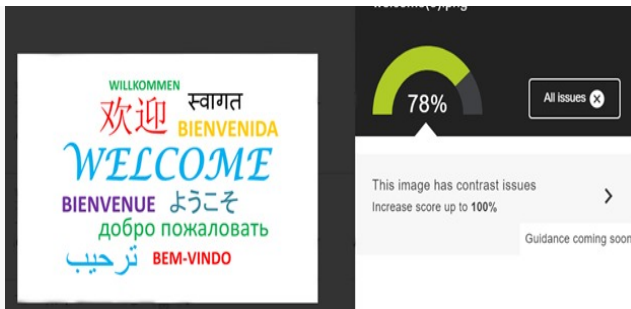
WILLKOMMEN
欢迎 स्वागत
BIENVENIDA
WELCOME
BIENVENUE ようこそ
добро пожаловать
ترحيب BEM-VINDO

welcome(1).png
78%
All issues
This image has contrast issues
Increase score up to 100%
Guidance coming soon